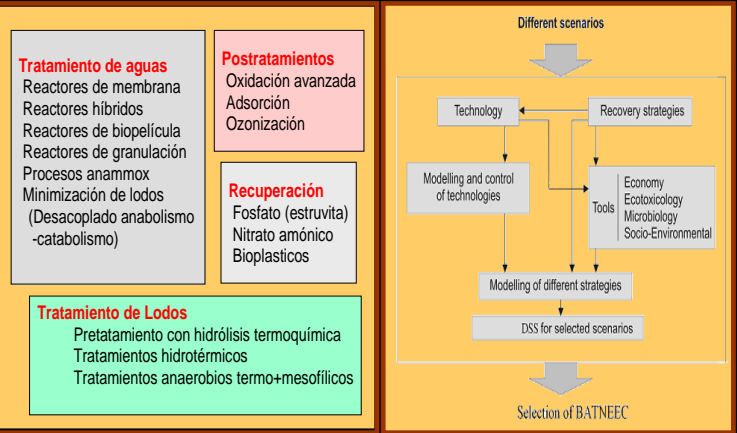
Tratamiento de aguas
Reactores de membrana
Reactores híbridos
Reactores de biopelícula
Reactores de granulación
Procesos anammox
Minimización de lodos
(Desacoplado anabolismo
-catabolismo)

Postratamientos
Oxidación avanzada
Adsorción
Ozonización

Recuperación
Fosfato (estruvita)
Nitrato amónico
Bioplasticos

Tratamiento de Lodos
Pretatamiento con hidrólisis termoquímica
Tratamientos hidrotérmicos
Tratamientos anaerobios termo+mesofílicos

Different scenarios

Technology

Recovery strategies

Modelling and control of technologies

Tools

Economy
Ecotoxicology
Microbiology
Socio-Environmental

Modelling of different strategies

DSS for selected scenarios

Selection of BATNEEC